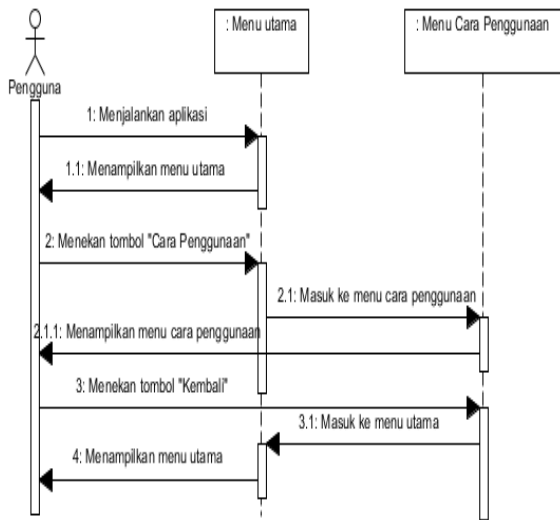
Pengguna

: Menu utama

: Menu Cara Penggunaan

1: Menjalankan aplikasi

1.1: Menampilkan menu utama

2: Menekan tombol "Cara Penggunaan"

2.1: Masuk ke menu cara penggunaan

2.1.1: Menampilkan menu cara penggunaan

3: Menekan tombol "Kembali"

3.1: Masuk ke menu utama

4: Menampilkan menu utama